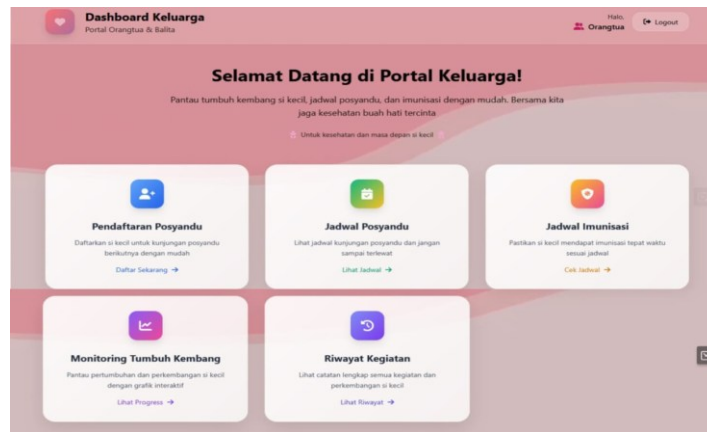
Dashboard Keluarga
Portal Orangtua & Balita

Halo,
Orangtua

Logout

Selamat Datang di Portal Keluarga!

Pantau tumbuh kembang si kecil, jadwal posyandu, dan imunisasi dengan mudah. Bersama kita jaga kesehatan buah hati tercinta

Untuk kesehatan dan masa depan si kecil

Pendaftaran Posyandu
Daftarkan si kecil untuk kunjungan posyandu berikutnya dengan mudah
Daftar Sekarang →

Jadwal Posyandu
Lihat jadwal kunjungan posyandu dan jangan sampai terlewat
Lihat Jadwal →

Jadwal Imunisasi
Pastikan si kecil mendapat imunisasi tepat waktu sesuai jadwal
Cek Jadwal →

Monitoring Tumbuh Kembang
Pantau pertumbuhan dan perkembangan si kecil dengan grafik interaktif
Lihat Progress →

Riwayat Kegiatan
Lihat catatan lengkap semua kegiatan dan perkembangan si kecil
Lihat Riwayat →